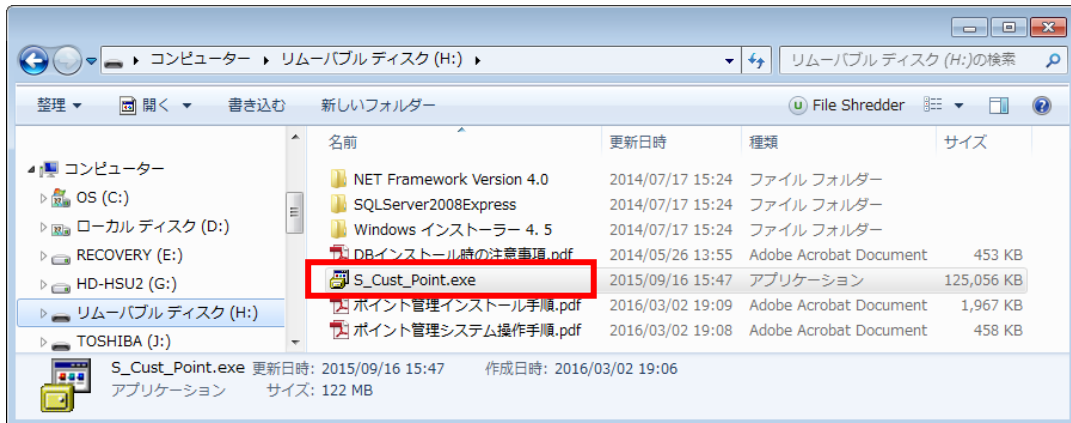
コンピューター ▸ リムーバブル ディスク (H:) ▸

リムーバブル ディスク (H:)の検索

整理 ▾ 開く ▾ 書き込む 新しいフォルダー File Shredder

コンピューター
OS (C:)
ローカル ディスク (D:)
RECOVERY (E:)
HD-HSU2 (G:)
リムーバブル ディスク (H:)
TOSHIBA (J:)

| 名前 | 更新日時 | 種類 | サイズ |
|---|---|---|---|
| NET Framework Version 4.0 | 2014/07/17 15:24 | ファイル フォルダー | |
| SQLServer2008Express | 2014/07/17 15:24 | ファイル フォルダー | |
| Windows インストーラー 4. 5 | 2014/07/17 15:24 | ファイル フォルダー | |
| DBインストール時の注意事項.pdf | 2014/05/26 13:55 | Adobe Acrobat Document | 453 KB |
| S_Cust_Point.exe | 2015/09/16 15:47 | アプリケーション | 125,056 KB |
| ポイント管理インストール手順.pdf | 2016/03/02 19:09 | Adobe Acrobat Document | 1,967 KB |
| ポイント管理システム操作手順.pdf | 2016/03/02 19:08 | Adobe Acrobat Document | 458 KB |

S_Cust_Point.exe 更新日時: 2015/09/16 15:47 作成日時: 2016/03/02 19:06
アプリケーション サイズ: 122 MB